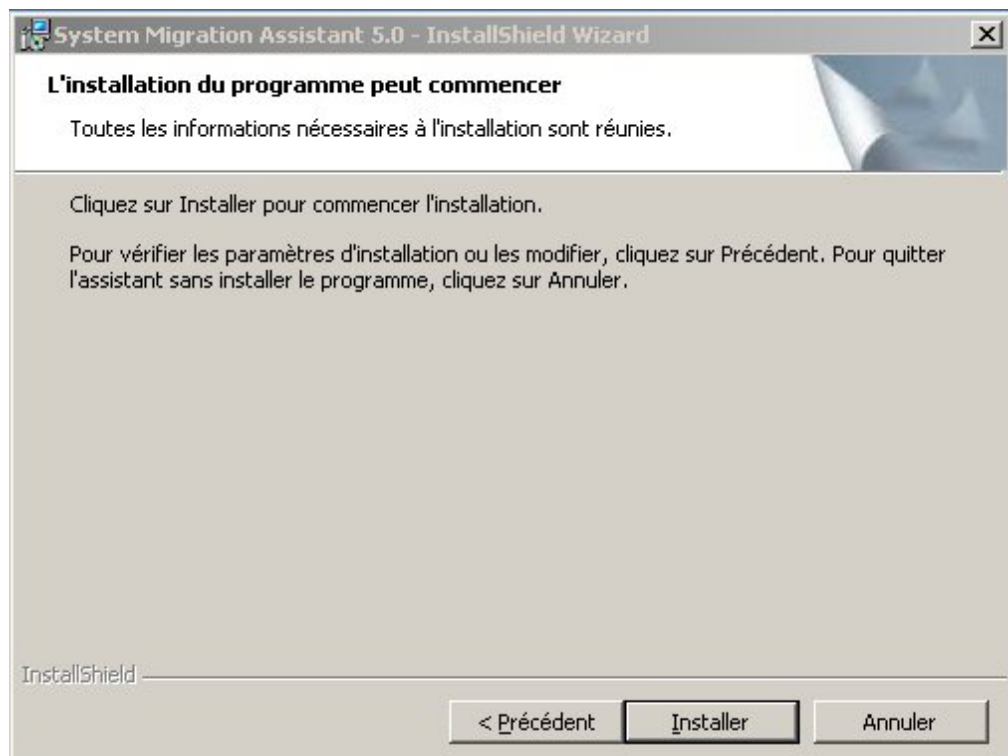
System Migration Assistant 5.0 - InstallShield Wizard

L'installation du programme peut commencer

Toutes les informations nécessaires à l'installation sont réunies.

Cliquez sur Installer pour commencer l'installation.

Pour vérifier les paramètres d'installation ou les modifier, cliquez sur Précédent. Pour quitter l'assistant sans installer le programme, cliquez sur Annuler.

InstallShield

< Précédent | Installer | Annuler